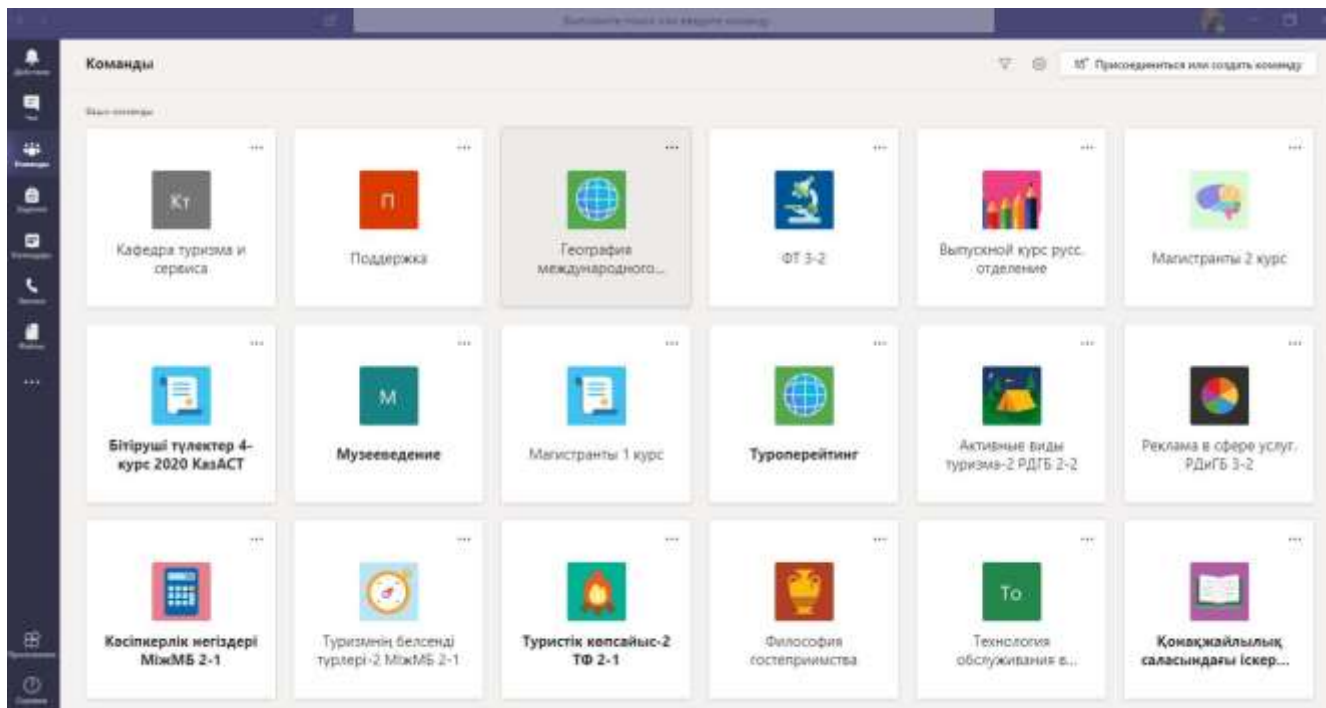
Выполните поиск или введите команду

Команды

Присоединиться или создать команду

Ваши команды

...
Кт
Кафедра туризма и сервиса

...
П
Поддержка

...
География международного...

...
ФТ 3-2

...
Выпускной курс рус. отделение

...
Магистранты 2 курс

...
Бітіруші түлектер 4-курс 2020 КазАСТ

...
М
Музееведение

...
Магистранты 1 курс

...
Туроперейтинг

...
Активные виды туризма-2 РДТБ 2-2

...
Реклама в сфере услуг. РДиГБ 3-2

...
Кәсіпкерлік негіздері МімМБ 2-1

...
Туризмнің белсенді түрлері-2 МімМБ 2-1

...
Туристік көпсайыс-2 ТФ 2-1

...
Философия гостеприимства

...
То
Технология обслуживания в...

...
Қонақжайлылық саласындағы іскер...

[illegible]